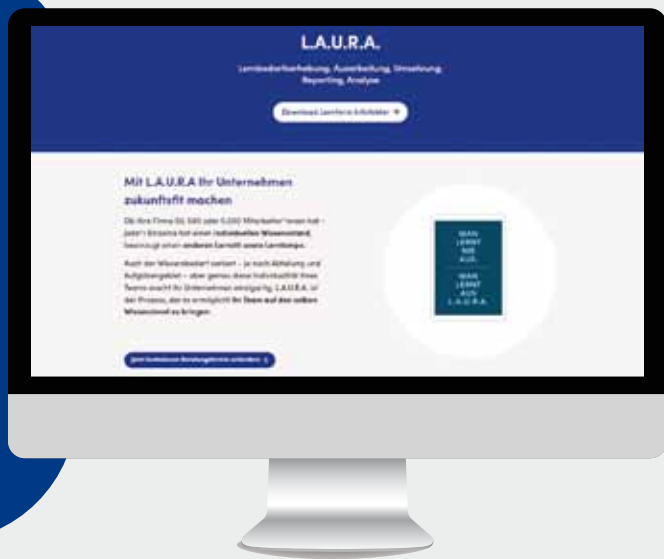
L.A.U.R.A.

Lernbedarfserhebung, Ausarbeitung, Umsetzung, Reporting, Analyse

Download Lernform Infoblatter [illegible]

Mit L.A.U.R.A Ihr Unternehmen zukunftsfit machen

Ob Ihre Firma 50, 500 oder 5.000 Mitarbeiter*innen hat – jede*r Einzelne hat einen individuellen Wissensstand, benötigt einen anderen Lernstil, einen Lernkomps.

Auch der Wissensbedarf variiert – je nach Abteilung und Aufgabengebiet – aber genau diese Individualität Ihres Teams macht Ihr Unternehmen einzigartig. L.A.U.R.A. ist der Prozess, der es ermöglicht Ihr Team auf den selben Wissensstand zu bringen.

Jetzt kostenlosen Beratungstermin vereinbaren

MAN LERNT NIE AUS. MAN LERNT AUS L.A.U.R.A.